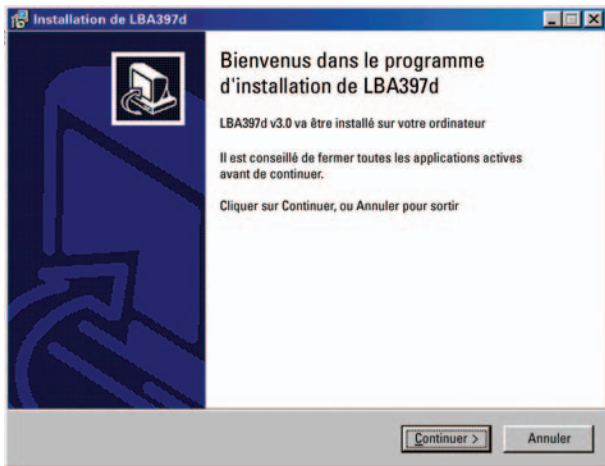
Installation de LBA397d

Bienvenus dans le programme d'installation de LBA397d

LBA397d v3.0 va être installé sur votre ordinateur

Il est conseillé de fermer toutes les applications actives avant de continuer.

Cliquer sur Continuer, ou Annuler pour sortir

Continuer >

Annuler